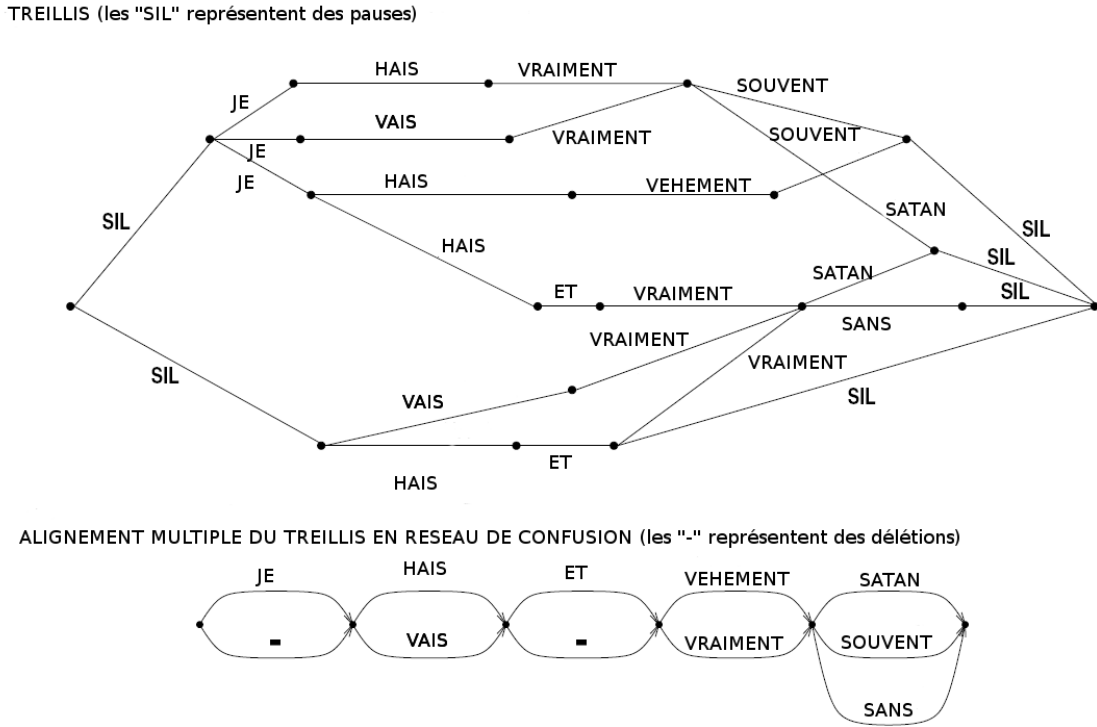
TREILLIS (les "SIL" représentent des pauses)

JE
HAIS
VRAIMENT
SOUVENT
VAIS
VRAIMENT
SOUVENT
JE
JE
HAIS
VEHEMENT
SIL
SATAN
SIL
HAIS
SIL
SATAN
SIL
ET
VRAIMENT
SANS
VRAIMENT
SIL
VRAIMENT
SIL
VAIS
ET
HAIS

ALIGNEMENT MULTIPLE DU TREILLIS EN RESEAU DE CONFUSION (les "-" représentent des délétions)

JE
-
HAIS
VAIS
ET
-
VEHEMENT
VRAIMENT
SATAN
SOUVENT
SANS